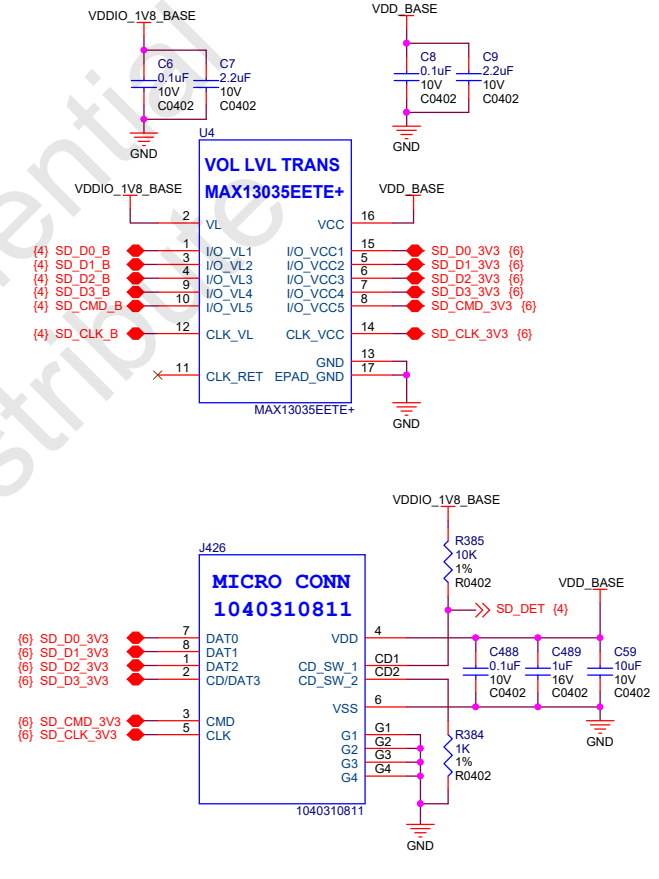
VDDIO_1V8_BASE

C6
0.1uF
10V
C0402

C7
2.2uF
10V
C0402

GND

VDD_BASE

C8
0.1uF
10V
C0402

C9
2.2uF
10V
C0402

GND

U4

VOL LVL TRANS
MAX13035EETE+

VDDIO_1V8_BASE
VDD_BASE

2 VL
16 VCC

{4} SD_D0_B 1 I/O_VL1
{4} SD_D1_B 3 I/O_VL2
{4} SD_D2_B 4 I/O_VL3
{4} SD_D3_B 9 I/O_VL4
{4} SD_CMD_B 10 I/O_VL5
{4} SD_CLK_B 12 CLK_VL
11 CLK_RET

15 I/O_VCC1 SD_D0_3V3 {6}
5 I/O_VCC2 SD_D1_3V3 {6}
6 I/O_VCC3 SD_D2_3V3 {6}
7 I/O_VCC4 SD_D3_3V3 {6}
8 I/O_VCC5 SD_CMD_3V3 {6}
14 CLK_VCC SD_CLK_3V3 {6}
13 GND
17 EPAD_GND

MAX13035EETE+

GND

VDDIO_1V8_BASE

R385
10K
1%
R0402

SD_DET {4}

VDD_BASE

J426

MICRO CONN
1040310811

{6} SD_D0_3V3 7 DAT0
{6} SD_D1_3V3 8 DAT1
{6} SD_D2_3V3 1 DAT2
{6} SD_D3_3V3 2 CD/DAT3
{6} SD_CMD_3V3 3 CMD
{6} SD_CLK_3V3 5 CLK

VDD 4
CD_SW_1 CD1
CD_SW_2 CD2
VSS 6
G1 G1
G2 G2
G3 G3
G4 G4

1040310811

C488
0.1uF
10V
C0402

C489
1uF
16V
C0402

C59
10uF
10V
C0402

GND

R384
1K
1%
R0402

GND